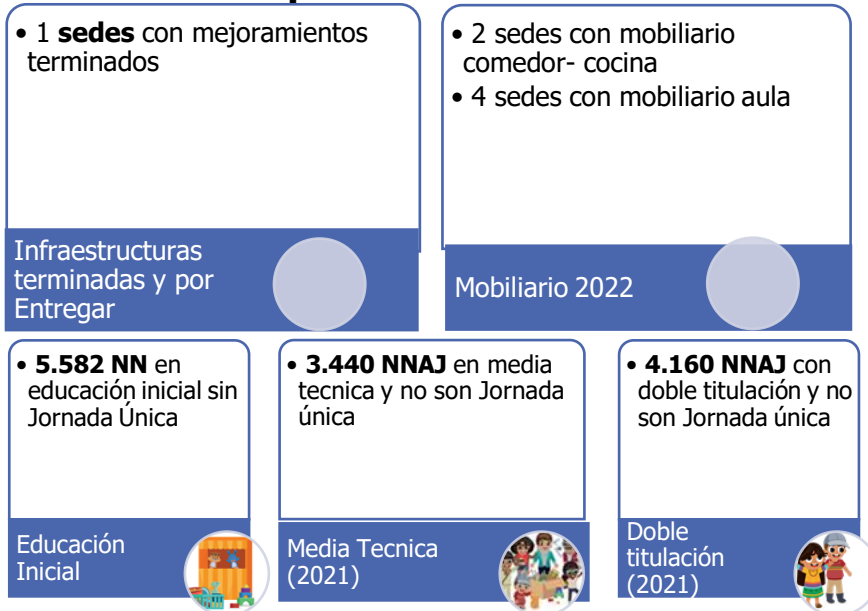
• 1 **sedes** con mejoramientos terminados

Infraestructuras terminadas y por Entregar

• 2 sedes con mobiliario comedor- cocina
• 4 sedes con mobiliario aula

Mobiliario 2022

• **5.582 NN** en educación inicial sin Jornada Única

Educación Inicial

• **3.440 NNAJ** en media tecnica y no son Jornada única

Media Tecnica (2021)

• **4.160 NNAJ** con doble titulación y no son Jornada única

Doble titulación (2021)